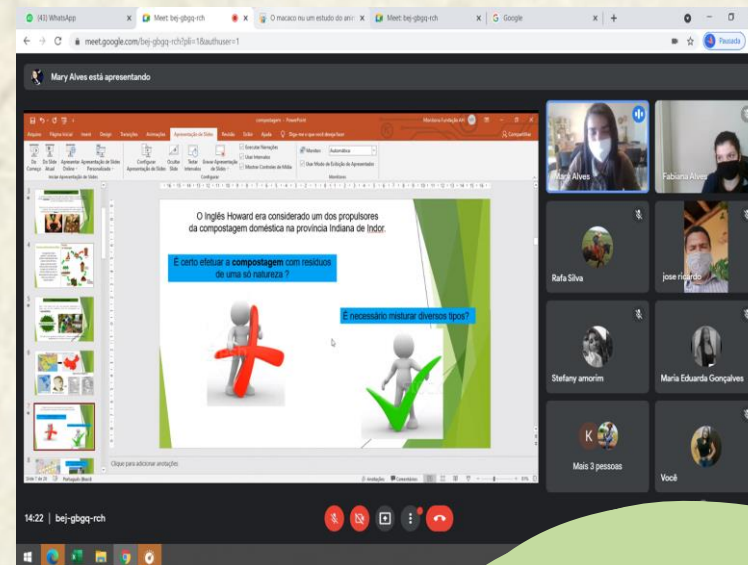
(43) WhatsApp
Meet: bej-gbgq-rch
O macaco nu um estudo do an
Meet: bej-gbgq-rch
G Google

meet.google.com/bej-gbgq-rch?pli=1&authuser=1
Pausada

Mary Alves está apresentando

compostagem - PowerPoint

Arquivo Página Inicial Inserir Design Transições Animações Apresentação de Slides Revisão Exibir Ajuda Diga-me o que você deseja fazer
Compartilhar

Do Começo Do Slide Atual Apresentar Online Apresentação de Slides Personalizada
Iniciar Apresentação de Slides
Configurar Apresentação de Slides Ocultar Slide Testar Intervalos Gravar Apresentação de Slides
Configurar
Executar Narrações
Usar Intervalos
Mostrar Controles de Mídia
Monitor: Automático
Usar Modo de Exibição do Apresentador
Monitores

O Inglês Howard era considerado um dos propulsores da compostagem doméstica na província Indiana de Indor.

É certo efetuar a compostagem com resíduos de uma só natureza ?

É necessário misturar diversos tipos?

Clique para adicionar anotações

Slide 7 de 29 Português (Brasil)
Anotações Comentários

Mary Alves
Fabiana Alves
Rafa Silva
jose ricardo
Stefany amorim
Maria Eduarda Gonçalves
Mais 3 pessoas
Você

14:22 | bej-gbgq-rch